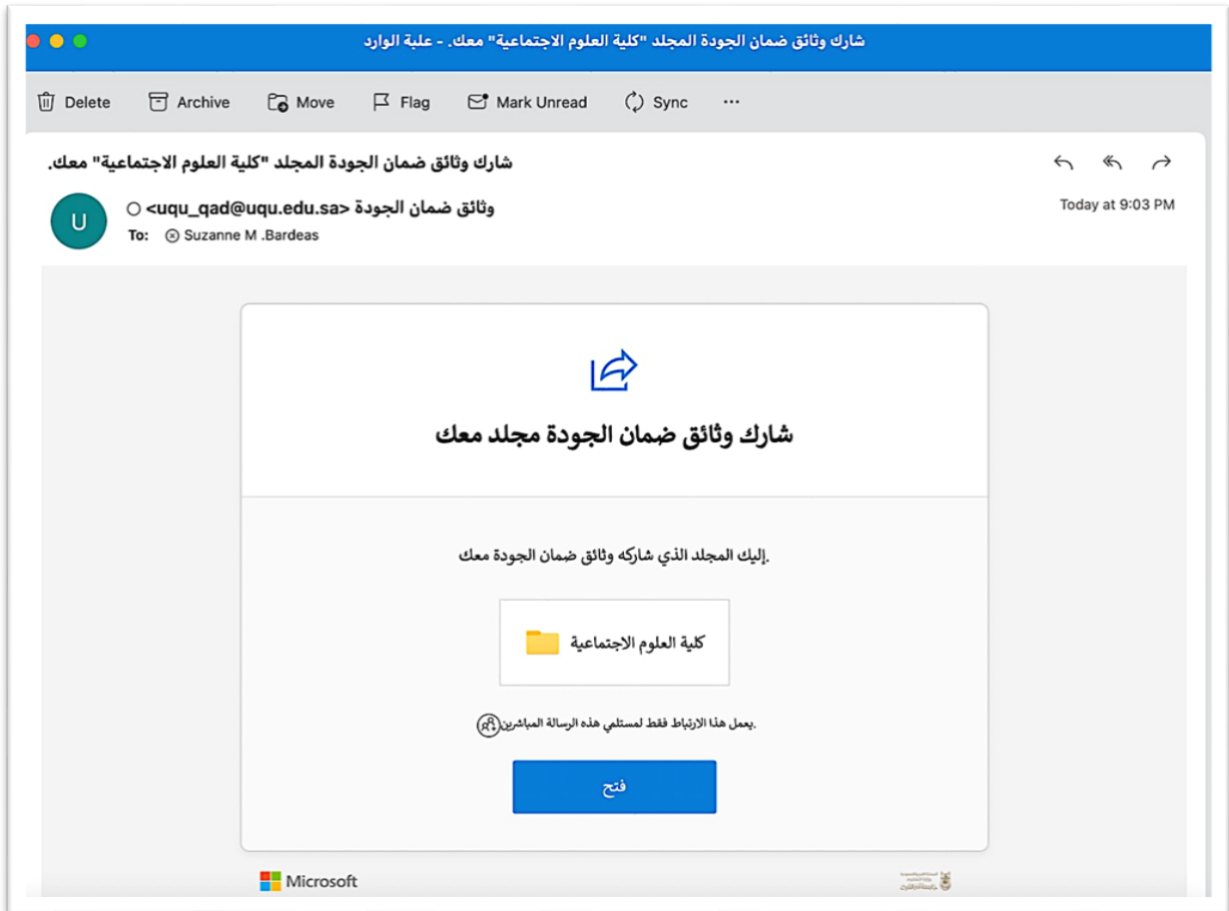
شارك وثائق ضمان الجودة المجلد "كلية العلوم الاجتماعية" معك. - علبة الوارد

Delete Archive Move Flag Mark Unread Sync ···

شارك وثائق ضمان الجودة المجلد "كلية العلوم الاجتماعية" معك.

U

وثائق ضمان الجودة <uqu_qad@uqu.edu.sa>
To: Suzanne M .Bardeas

Today at 9:03 PM

شارك وثائق ضمان الجودة مجلد معك

.إليك المجلد الذي شاركه وثائق ضمان الجودة معك

كلية العلوم الاجتماعية

.يعمل هذا الارتباط فقط لمستلمي هذه الرسالة المباشرين

فتح

Microsoft